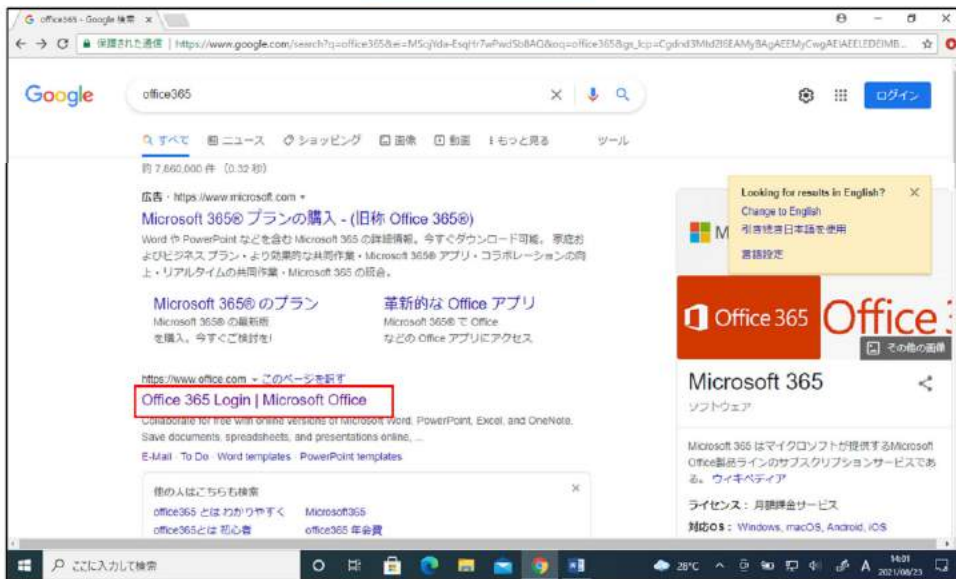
office365 - Google 検索 ×

← → C 保護された通信 | https://www.google.com/search?q=office365&ei=MScjYda-Esq|r7wPwd5bBAQ&oq=office365&gs_lcp=Cgdnd3Mtd2l6EAMyBAgAEEMyCwgAEIAEELEDEIMB... ☆

Google office365 × ログイン

すべて ニュース ショッピング 画像 動画 もっと見る ツール

約 7,660,000 件 (0.32 秒)

広告 · https://www.microsoft.com ▾
Microsoft 365® プランの購入 - (旧称 Office 365®)
Word や PowerPoint などを含む Microsoft 365 の詳細情報。今すぐダウンロード可能。家庭およびビジネス プラン・より効果的な共同作業・Microsoft 365® アプリ・コラボレーションの向上・リアルタイムの共同作業・Microsoft 365 の統合。

Microsoft 365® のプラン
Microsoft 365® の最新版を購入。今すぐご検討を!

革新的な Office アプリ
Microsoft 365® で Office などの Office アプリにアクセス

https://www.office.com ▾ このページを訳す
Office 365 Login | Microsoft Office
Collaborate for free with online versions of Microsoft Word, PowerPoint, Excel, and OneNote. Save documents, spreadsheets, and presentations online, ...
E-Mail · To Do · Word templates · PowerPoint templates

他の人はこちらも検索 ×
office365 とは わかりやすく Microsoft365
office365とは 初心者 office365 年会費

Looking for results in English? ×
Change to English
引き続き日本語を使用
言語設定

Office 365 Office
その他の画像

Microsoft 365
ソフトウェア

Microsoft 365 はマイクロソフトが提供するMicrosoft Office製品ラインのサブスクリプションサービスである。ウィキペディア

ライセンス: 月額課金サービス
対応OS: Windows, macOS, Android, iOS

ここに入力して検索 28°C A 14:01 2021/08/23